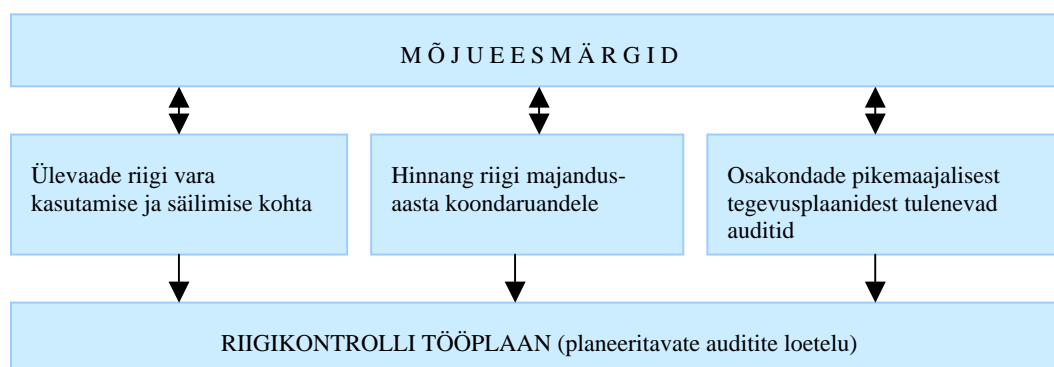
M Õ J U E E S M Ä R G I D

Ülevaade riigi vara kasutamise ja säilimise kohta

Hinnang riigi majandusaasta koondaruandele

Osakondade pikemaajalisest tegevusplaanidest tulenevad auditid

RIIGIKONTROLLI TÖÖPLAAN (planeeritavate auditite loetelu)